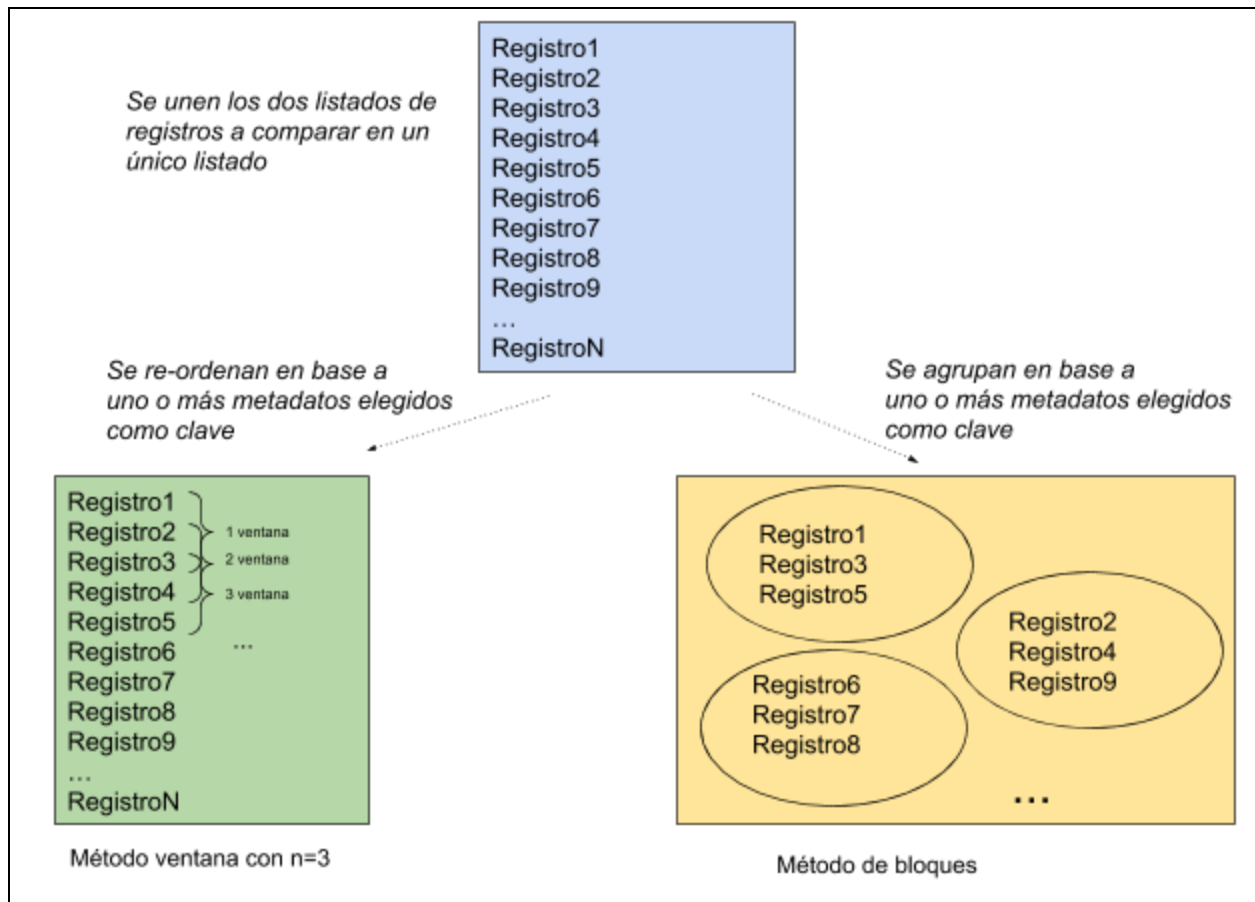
Se unen los dos listados de registros a comparar en un único listado

Registro1
Registro2
Registro3
Registro4
Registro5
Registro6
Registro7
Registro8
Registro9
…
RegistroN

Se re-ordenan en base a uno o más metadatos elegidos como clave

Se agrupan en base a uno o más metadatos elegidos como clave

Registro1
Registro2
Registro3
Registro4
Registro5
Registro6
Registro7
Registro8
Registro9
…
RegistroN

1 ventana
2 ventana
3 ventana
…

Método ventana con n=3

Registro1
Registro3
Registro5

Registro2
Registro4
Registro9

Registro6
Registro7
Registro8

…

Método de bloques